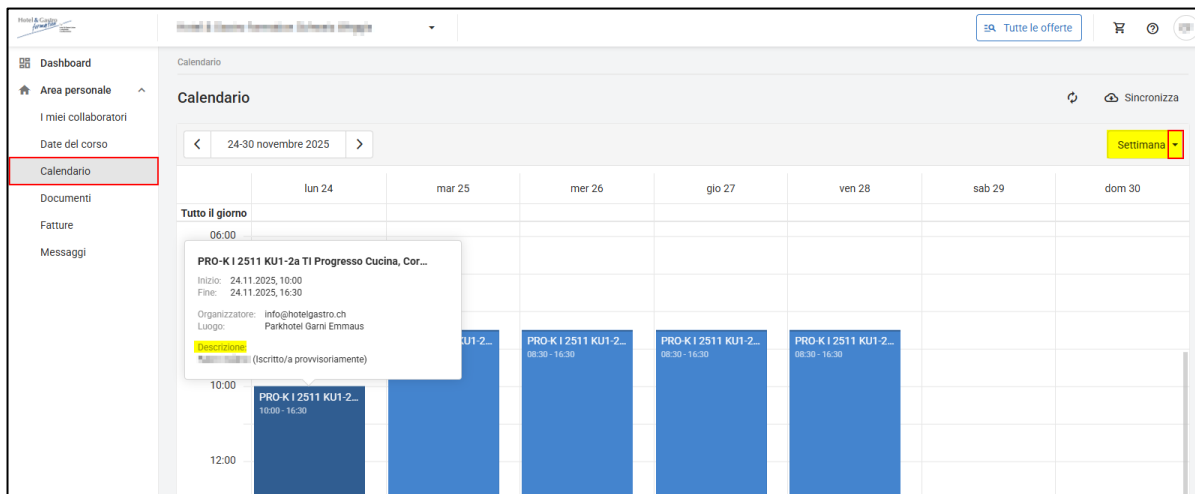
Hotel & Gastro formation

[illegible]

Tutte le offerte

Dashboard
Area personale
I miei collaboratori
Date del corso
Calendario
Documenti
Fatture
Messaggi

Calendario

Calendario

Sincronizza

24-30 novembre 2025

Settimana

| | lun 24 | mar 25 | mer 26 | gio 27 | ven 28 | sab 29 | dom 30 |
|---|---|---|---|---|---|---|---|
| Tutto il giorno | | | | | | | |

06:00

PRO-K I 2511 KU1-2a TI Progresso Cucina, Cor...
Inizio: 24.11.2025, 10:00
Fine: 24.11.2025, 16:30
Organizzatore: info@hotelgastro.ch
Luogo: Parkhotel Garni Emmaus
Descrizione:
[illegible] (Iscritto/a provvisoriamente)

KU1-2...

PRO-K I 2511 KU1-2...
08:30 - 16:30

PRO-K I 2511 KU1-2...
08:30 - 16:30

PRO-K I 2511 KU1-2...
08:30 - 16:30

10:00

PRO-K I 2511 KU1-2...
10:00 - 16:30

12:00